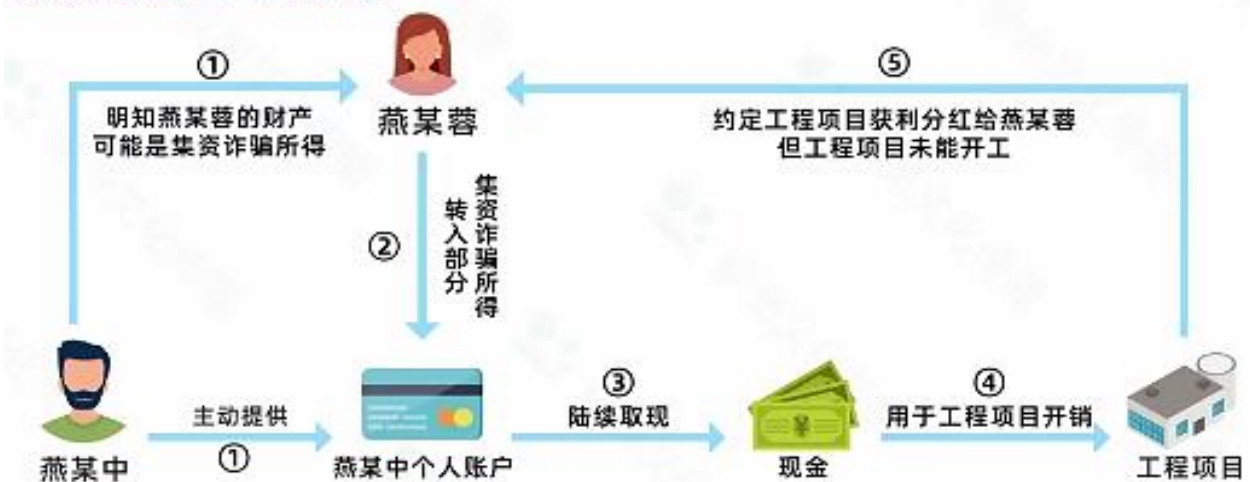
①
明知燕某蓉的财产可能是集资诈骗所得

燕某蓉

⑤
约定工程项目获利分红给燕某蓉
但工程项目未能开工

②
转入部分集资诈骗所得

燕某中

主动提供
①

燕某中个人账户

③
陆续取现

现金

④
用于工程项目开销

工程项目